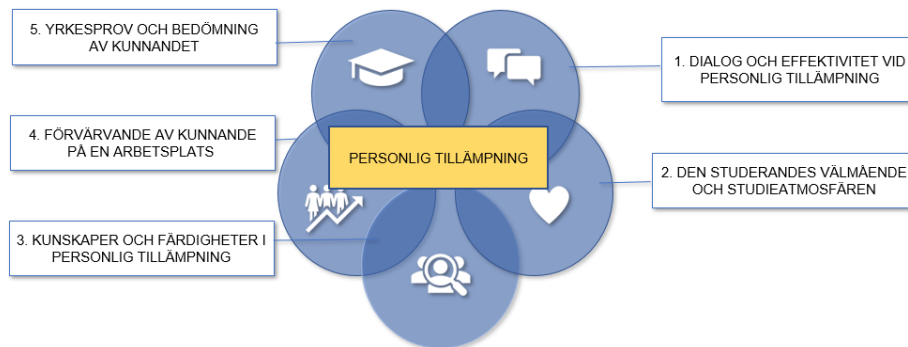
5. YRKESPROV OCH BEDÖMNING AV KUNNANDET

1. DIALOG OCH EFFEKTIVITET VID PERSONLIG TILLÄMPNING

4. FÖRVÄRVANDE AV KUNNANDE PÅ EN ARBETSPLATS

PERSONLIG TILLÄMPNING

2. DEN STUDERANDES VÄLMÅENDE OCH STUDIEATMOSFÄREN

3. KUNSKAPER OCH FÄRDIGHETER I PERSONLIG TILLÄMPNING